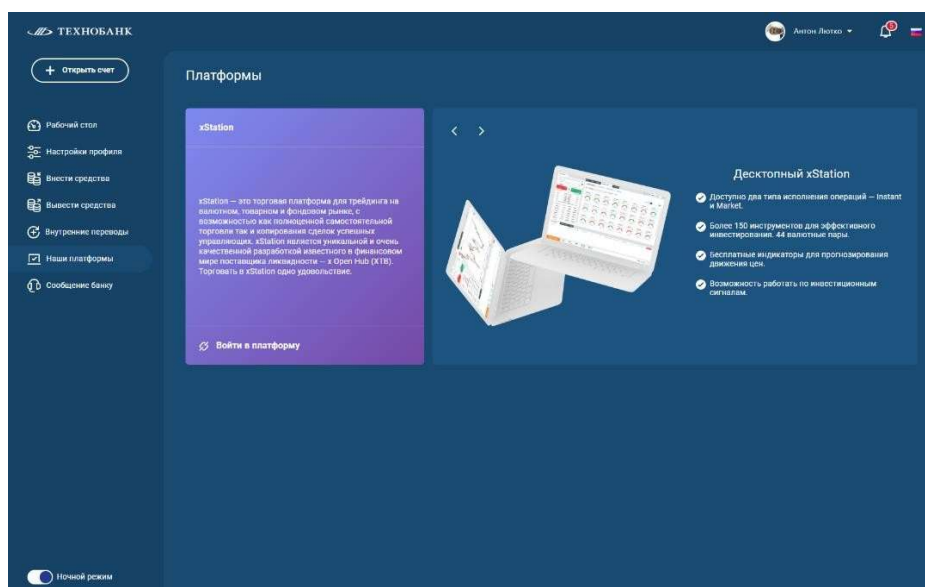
ТЕХНОБАНК

Антон Лютко ▾

+ Открыть счет

Рабочий стол

Настройки профиля

Внести средства

Вывести средства

Внутренние переводы

Наши платформы

Сообщение банку

Ночной режим

Платформы

xStation

xStation — это торговая платформа для трейдинга на валютном, товарном и фондовом рынке, с возможностью как полноценной самостоятельной торговли так и копирования сделок успешных управляющих. xStation является уникальной и очень качественной разработкой известного в финансовом мире поставщика ликвидности — x Open Hub (XTB). Торговать в xStation одно удовольствие.

Войти в платформу

< >

Десктопный xStation

Доступно два типа исполнения операций — Instant и Market.

Более 150 инструментов для эффективного инвестирования. 44 валютные пары.

Бесплатные индикаторы для прогнозирования движения цен.

Возможность работать по инвестиционным сигналам.